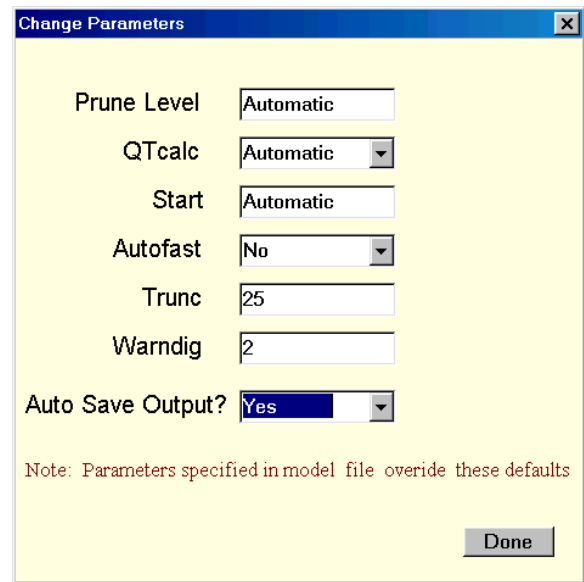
Change Parameters

Prune Level Automatic

QTcalc Automatic

Start Automatic

Autofast No

Trunc 25

Warndig 2

Auto Save Output? Yes

Note: Parameters specified in model file overide these defaults

Done